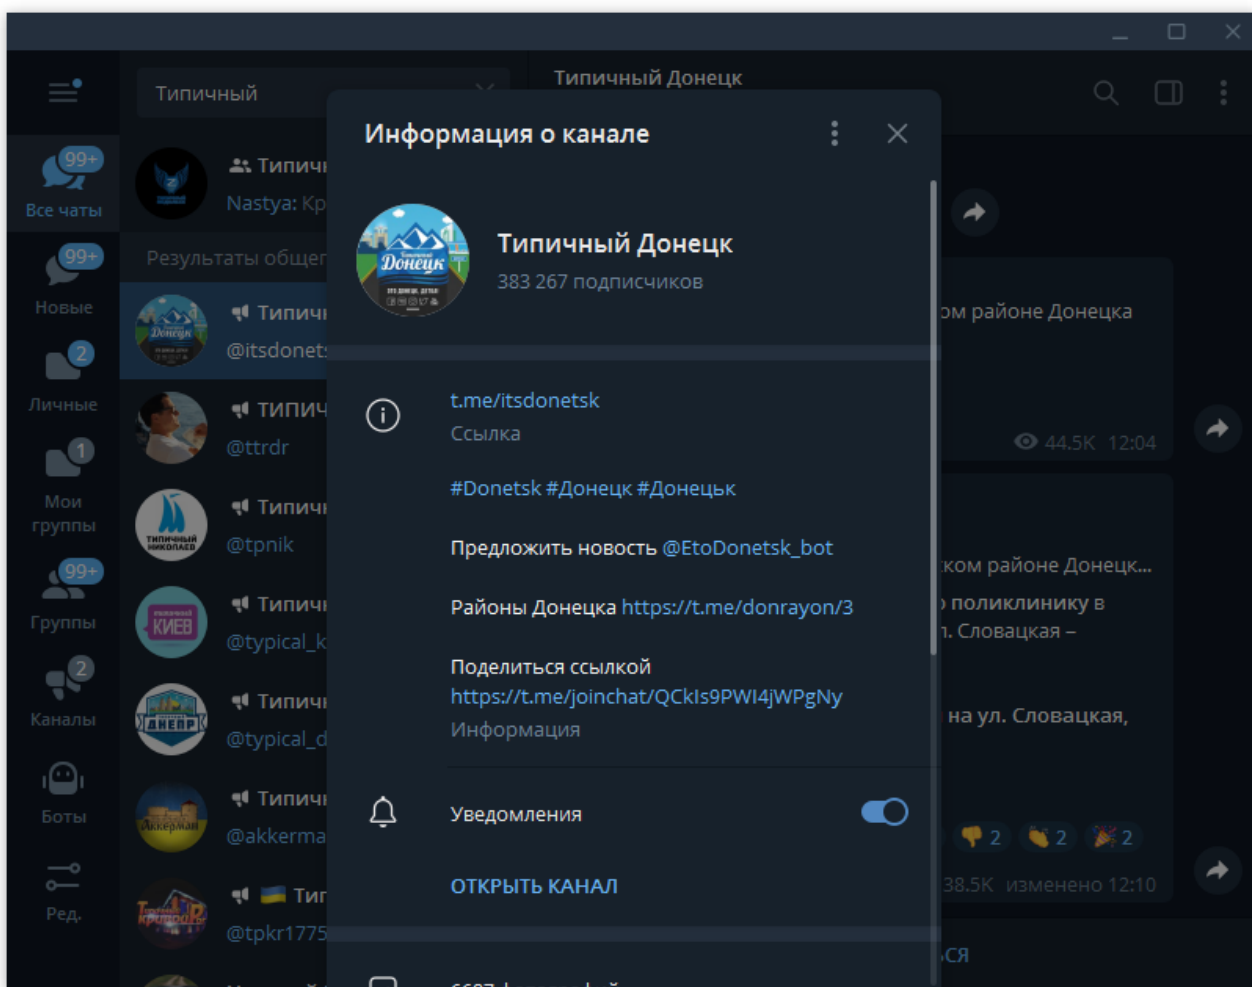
Типичный

Типичный Донецк

99+
Все чаты
99+
Новые
2
Личные
1
Мои группы
99+
Группы
2
Каналы
Боты
Ред.

Типич
Nastya: Кр
Результаты общег
Типич
@itsdonets
ТИПИЧ
@ttrdr
Типич
@tpnik
Типич
@typical_k
Типич
@typical_d
Типич
@akkerma
Тип
@tpkr1775

Информация о канале

Типичный Донецк
383 267 подписчиков

t.me/itsdonetsk
Ссылка

#Donetsk #Донецк #Донецьк

Предложить новость @EtoDonetsk_bot

Районы Донецка https://t.me/donrayon/3

Поделиться ссылкой
https://t.me/joinchat/QCkIs9PWI4jWPgNy
Информация

Уведомления

ОТКРЫТЬ КАНАЛ

ом районе Донецка
44.5K 12:04
ком районе Донецк...
поликлинику в
л. Словацкая –
на ул. Словацкая,
2 2 2
38.5K изменено 12:10
ся